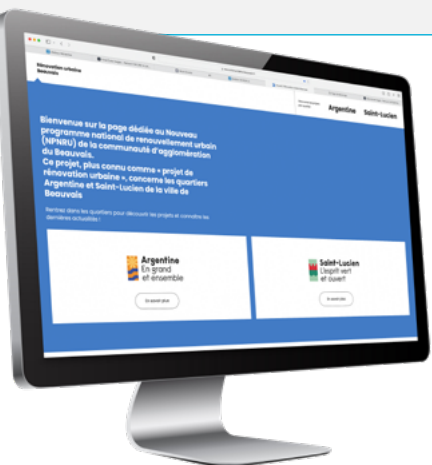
Rénovation urbaine Beauvais

Argentine Saint-Lucien

Bienvenue sur la page dédiée au Nouveau programme national de renouvellement urbain (NPNRU) de la communauté d'agglomération du Beauvaisis.
Ce projet, plus connu comme « projet de rénovation urbaine », concerne les quartiers Argentine et Saint-Lucien de la ville de Beauvais

Rentrez dans les quartiers pour découvrir les projets et connaître les dernières actualités !

Argentine
En grand et ensemble

En savoir plus

Saint-Lucien
L'esprit vert et ouvert

En savoir plus